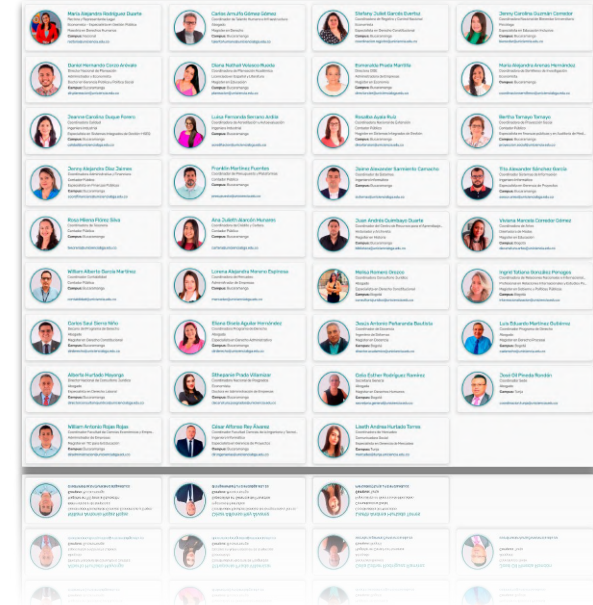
María Alejandra Rodríguez Duarte

Carlos Arnulfo Gómez Gómez

Stefany Julieth Garzón Acevedo

Jenny Carolina Guzmán Camacho

Daniel Hernando Corzo Arévalo

Diana Nathalí Velasco Rueda

Esmeralda Prada Martilla

María Alejandra Arenas Hernández

Jeannie Carolina Duque Torres

Luisa Fernanda Barrera Ardila

Rosalba Ayala Ruiz

Bertha Tarraya Tarraya

Jenny Alejandra Díaz Jaimes

Franklin Martínez Puentes

Jaime Alexander Sarmiento Camacho

Trío Alexander Sánchez García

Rosa Milena Flórez Silva

Ana Judith Acevedo Monsalve

Juan Andrés Quintero Duarte

Viviana Marcela Camacho Gómez

Wilson Alberto García Martínez

Lorena Alejandra Moreno Espinosa

Marisa Romero Orozco

Ingrid Tatiana González Paragua

Carlos Saúl Sierra Niño

Eliana Oneida Aguilar Hernández

Jesús Antonio Pankaranda Bautista

Luis Eduardo Martínez Gutiérrez

Alberto Hurtado Mayorga

Elifazaria Prado Villamizar

Gelis Esther Rodríguez Ramírez

José Gil Pineda Rondón

William Antonio Rojas Rojas

César Alfonso Rey Álvarez

Lisseth Andrea Hurtado Torres

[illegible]